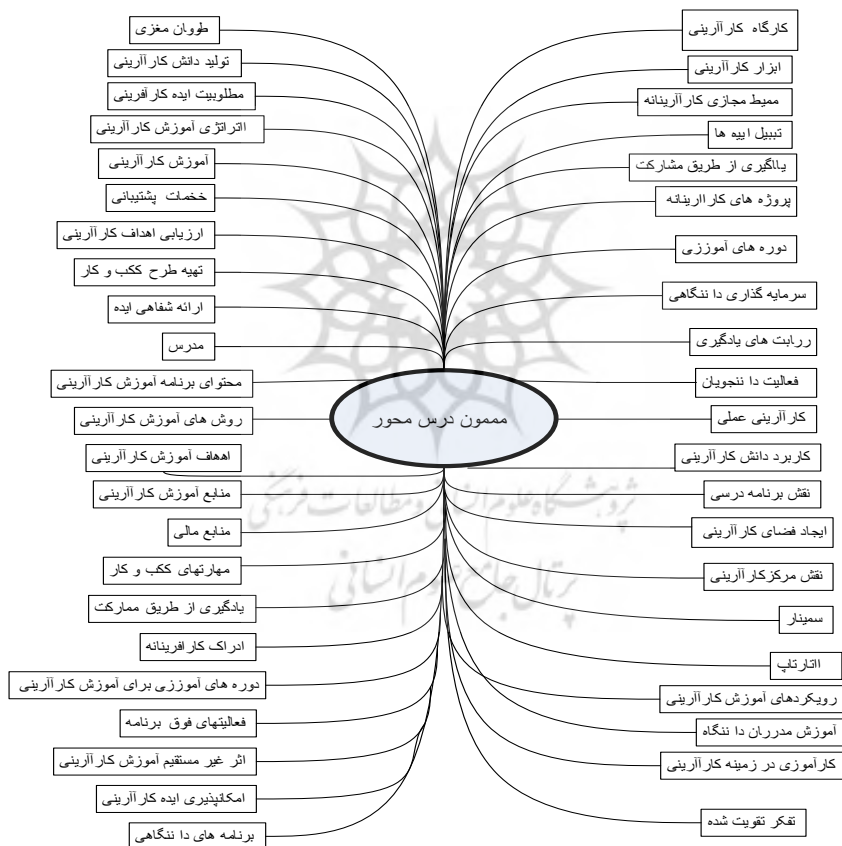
مممون درس محور

طووان مغزی
تولید دانش کارآرینی
مطلوبیت ایده کارآفرینی
اترانژی آموزش کارآرینی
آموزش کارآرینی
خخمات پشتیبانی
ارزیابی اهداف کارآرینی
تهیه طرح ککب و کار
ارائه شفاهی ایده
مدرس
محتوای برنامه آموزش کارآرینی
روش های آموزش کارآرینی
اههاف آموزش کارآرینی
منابع آموزش کارآرینی
منابع مالی
مهارتهای ککب و کار
یادگیری از طریق ممارکت
ادراک کارافرینانه
دوره های آموزشی برای آموزش کارآرینی
فعالیتهای فوق برنامه
اثر غیر مستقیم آموزش کارآرینی
امکانپذیری ایده کارآرینی
برنامه های دا ننگاهی

کارگاه کارآرینی
ابزار کارآرینی
ممیط مجازی کارآرینانه
تببیل اییه ها
یاالگیری از طریق مشارکت
پروژه های کاراارینانه
دوره های آموزشی
سرمایه گذاری دا ننگاهی
ررابت های یادگیری
فعالیت دا ننجویان
کارآرینی عملی
کاربرد دانش کارآرینی
نقش برنامه درسی
ایجاد فضای کارآرینی
نقش مرکزکارآرینی
سمینار
اتارتاپ
رویکردهای آموزش کارآرینی
آموزش مدرران دا ننگاه
کارآموزی در زمینه کارآرینی
تفکر تقویت شده

پژوهشگاه علوم انسانی و مطالعات فرهنگی
پرتال جامع علوم انسانی